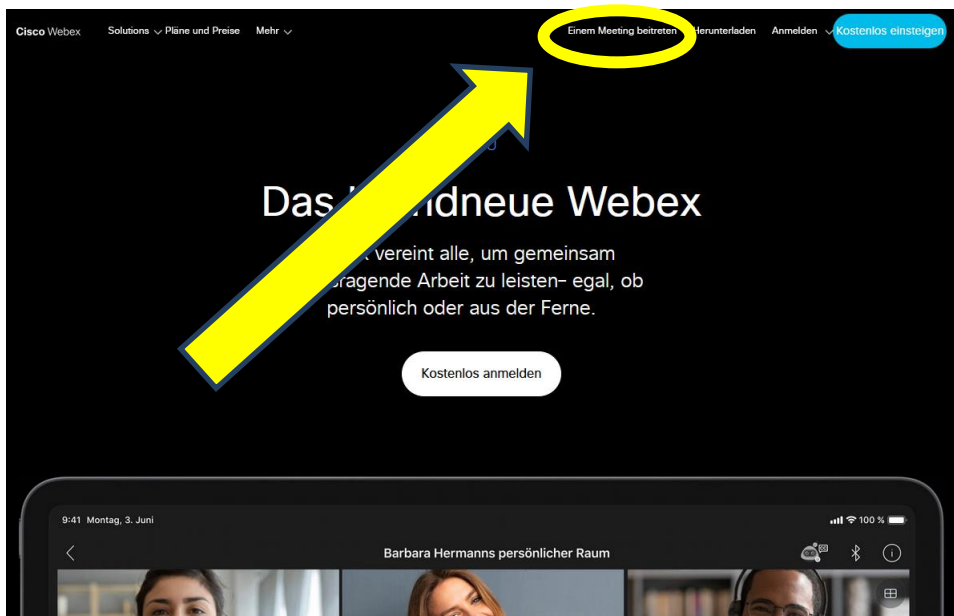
Cisco Webex Solutions Pläne und Preise Mehr Einem Meeting beitreten Herunterladen Anmelden Kostenlos einsteigen

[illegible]

Das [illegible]dneue Webex

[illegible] vereint alle, um gemeinsam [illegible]ragende Arbeit zu leisten– egal, ob persönlich oder aus der Ferne.

Kostenlos anmelden

9:41 Montag, 3. Juni 100 %

Barbara Hermanns persönlicher Raum